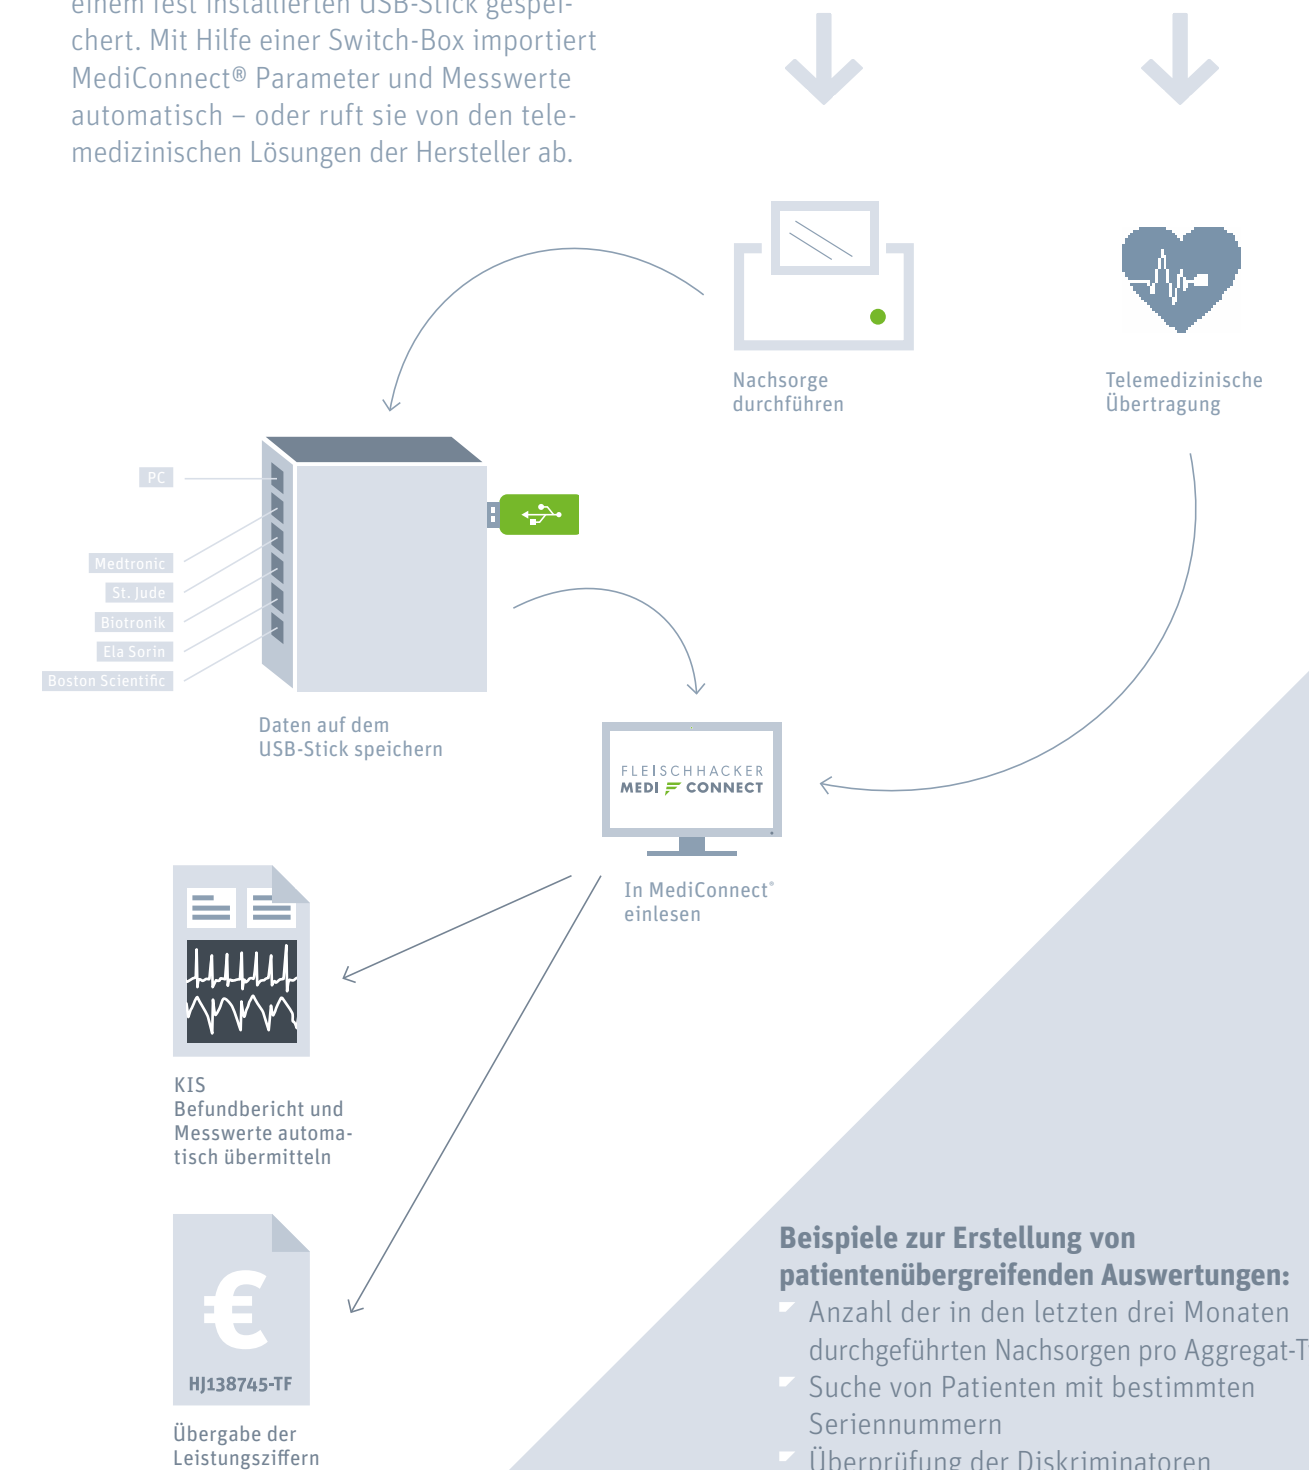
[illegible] chert. Mit Hilfe einer Switch-Box importiert MediConnect® Parameter und Messwerte automatisch – oder ruft sie von den telemedizinischen Lösungen der Hersteller ab.

Nachsorge durchführen

Telemedizinische Übertragung

PC

Medtronic

St. Jude

Biotronik

Ela Sorin

Boston Scientific

Daten auf dem USB-Stick speichern

FLEISCHHACKER
MEDI CONNECT

In MediConnect® einlesen

KIS
Befundbericht und Messwerte automatisch übermitteln

€

HJ138745-TF

Übergabe der Leistungsziffern

Beispiele zur Erstellung von patientenübergreifenden Auswertungen:
Anzahl der in den letzten drei Monaten durchgeführten Nachsorgen pro Aggregat-T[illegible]
Suche von Patienten mit bestimmten Seriennummern
Überprüfung der Diskriminatoren